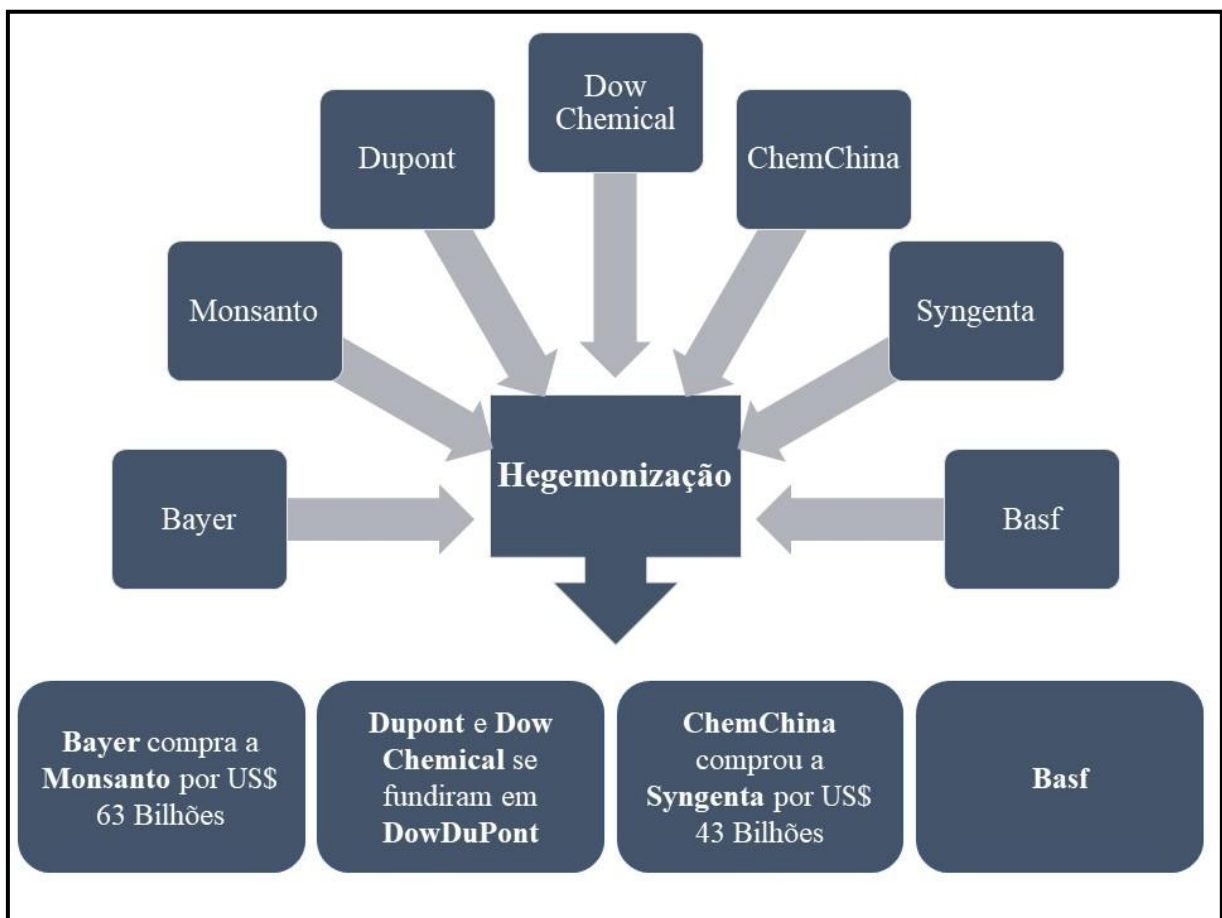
Dow Chemical

Dupont

ChemChina

Monsanto

Syngenta

Bayer

Hegemonização

Basf

Bayer compra a Monsanto por US$ 63 Bilhões

Dupont e Dow Chemical se fundiram em DowDuPont

ChemChina comprou a Syngenta por US$ 43 Bilhões

Basf